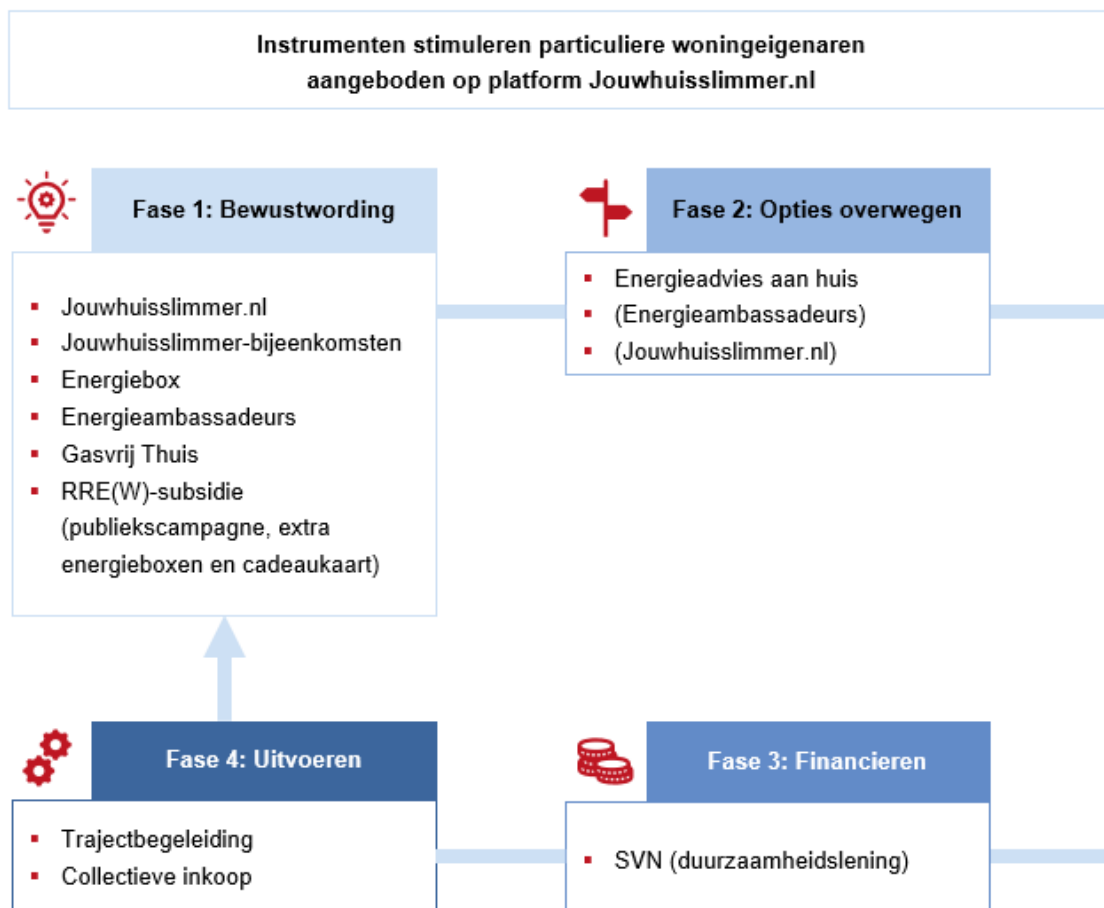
Instrumenten stimuleren particuliere woningeigenaren aangeboden op platform Jouwhuisslimmer.nl

Fase 1: Bewustwording

- Jouwhuisslimmer.nl
- Jouwhuisslimmer-bijeenkomsten
- Energiebox
- Energieambassadeurs
- Gasvrij Thuis
- RRE(W)-subsidie (publiekscampagne, extra energieboxen en cadeaukaart)

Fase 2: Opties overwegen

- Energieadvies aan huis
- (Energieambassadeurs)
- (Jouwhuisslimmer.nl)

Fase 4: Uitvoeren

- Trajectbegeleiding
- Collectieve inkoop

Fase 3: Financieren

- SVN (duurzaamheidslening)